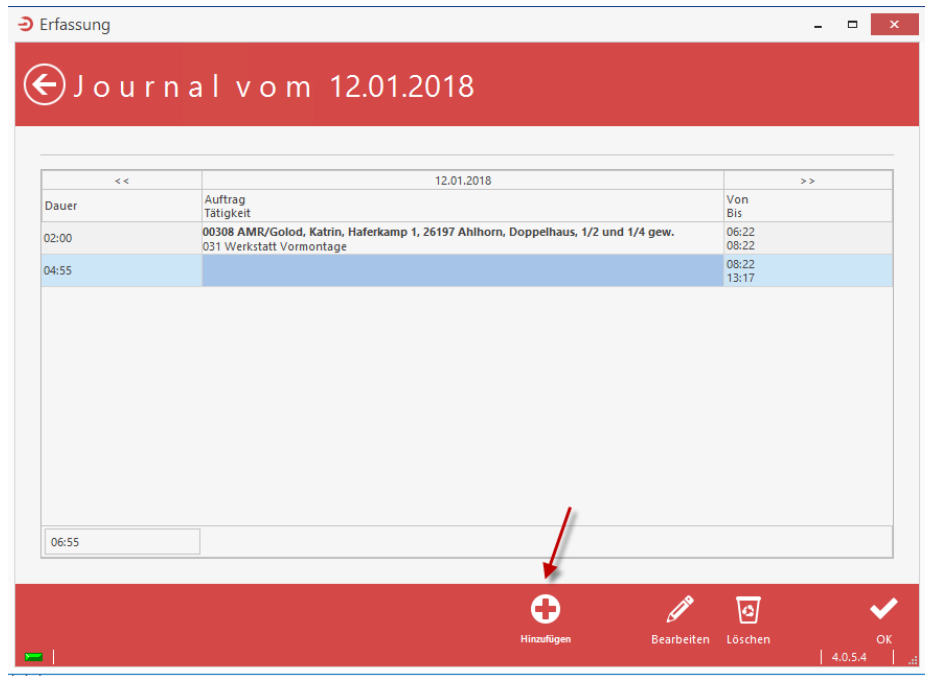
Erfassung

Journal vom 12.01.2018

| << | 12.01.2018 | >> |
|---|---|---|
| Dauer | Auftrag<br>Tätigkeit | Von<br>Bis |
| 02:00 | **00308 AMR/Golod, Katrin, Haferkamp 1, 26197 Ahlhorn, Doppelhaus, 1/2 und 1/4 gew.**<br>031 Werkstatt Vormontage | 06:22<br>08:22 |
| 04:55 | | 08:22<br>13:17 |

06:55

Hinzufügen
Bearbeiten
Löschen
OK

4.0.5.4